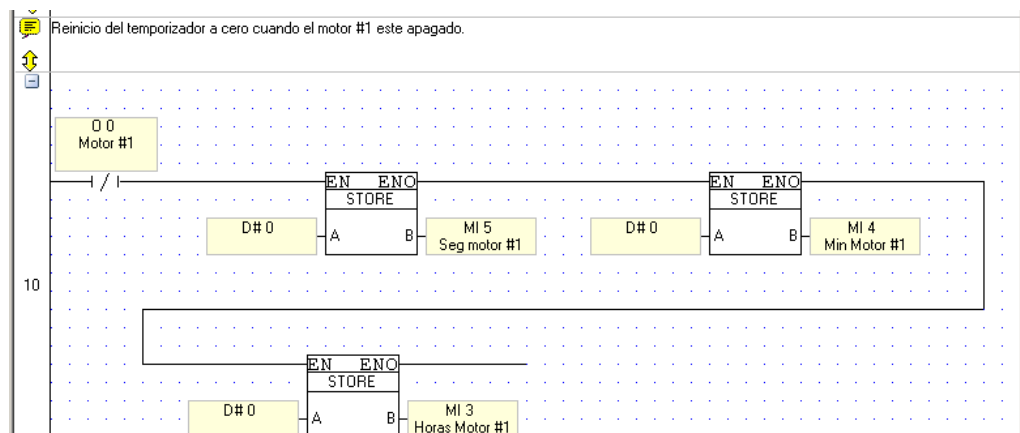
Reinicio del temporizador a cero cuando el motor #1 este apagado.

O 0
Motor #1

EN ENO
STORE
D# 0
A
B
MI 5
Seg motor #1

EN ENO
STORE
D# 0
A
B
MI 4
Min Motor #1

10

EN ENO
STORE
D# 0
A
B
MI 3
Horas Motor #1